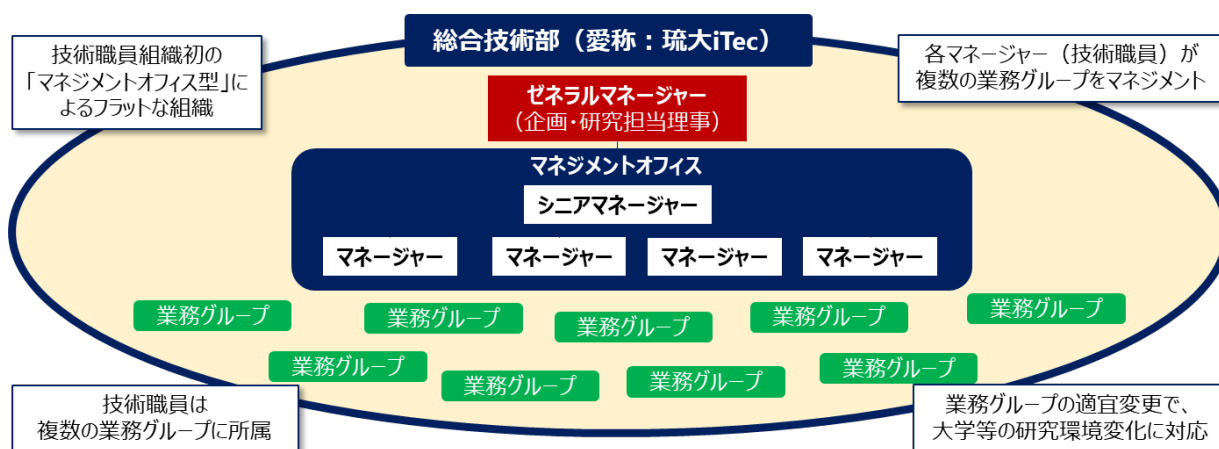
総合技術部（愛称：琉大iTec）

技術職員組織初の「マネジメントオフィス型」によるフラットな組織

各マネージャー（技術職員）が複数の業務グループをマネジメント

ゼネラルマネージャー
（企画・研究担当理事）

マネジメントオフィス

シニアマネージャー

マネージャー

マネージャー

マネージャー

マネージャー

業務グループ

業務グループ

業務グループ

業務グループ

業務グループ

業務グループ

業務グループ

業務グループ

業務グループ

技術職員は複数の業務グループに所属

業務グループの適宜変更で、大学等の研究環境変化に対応